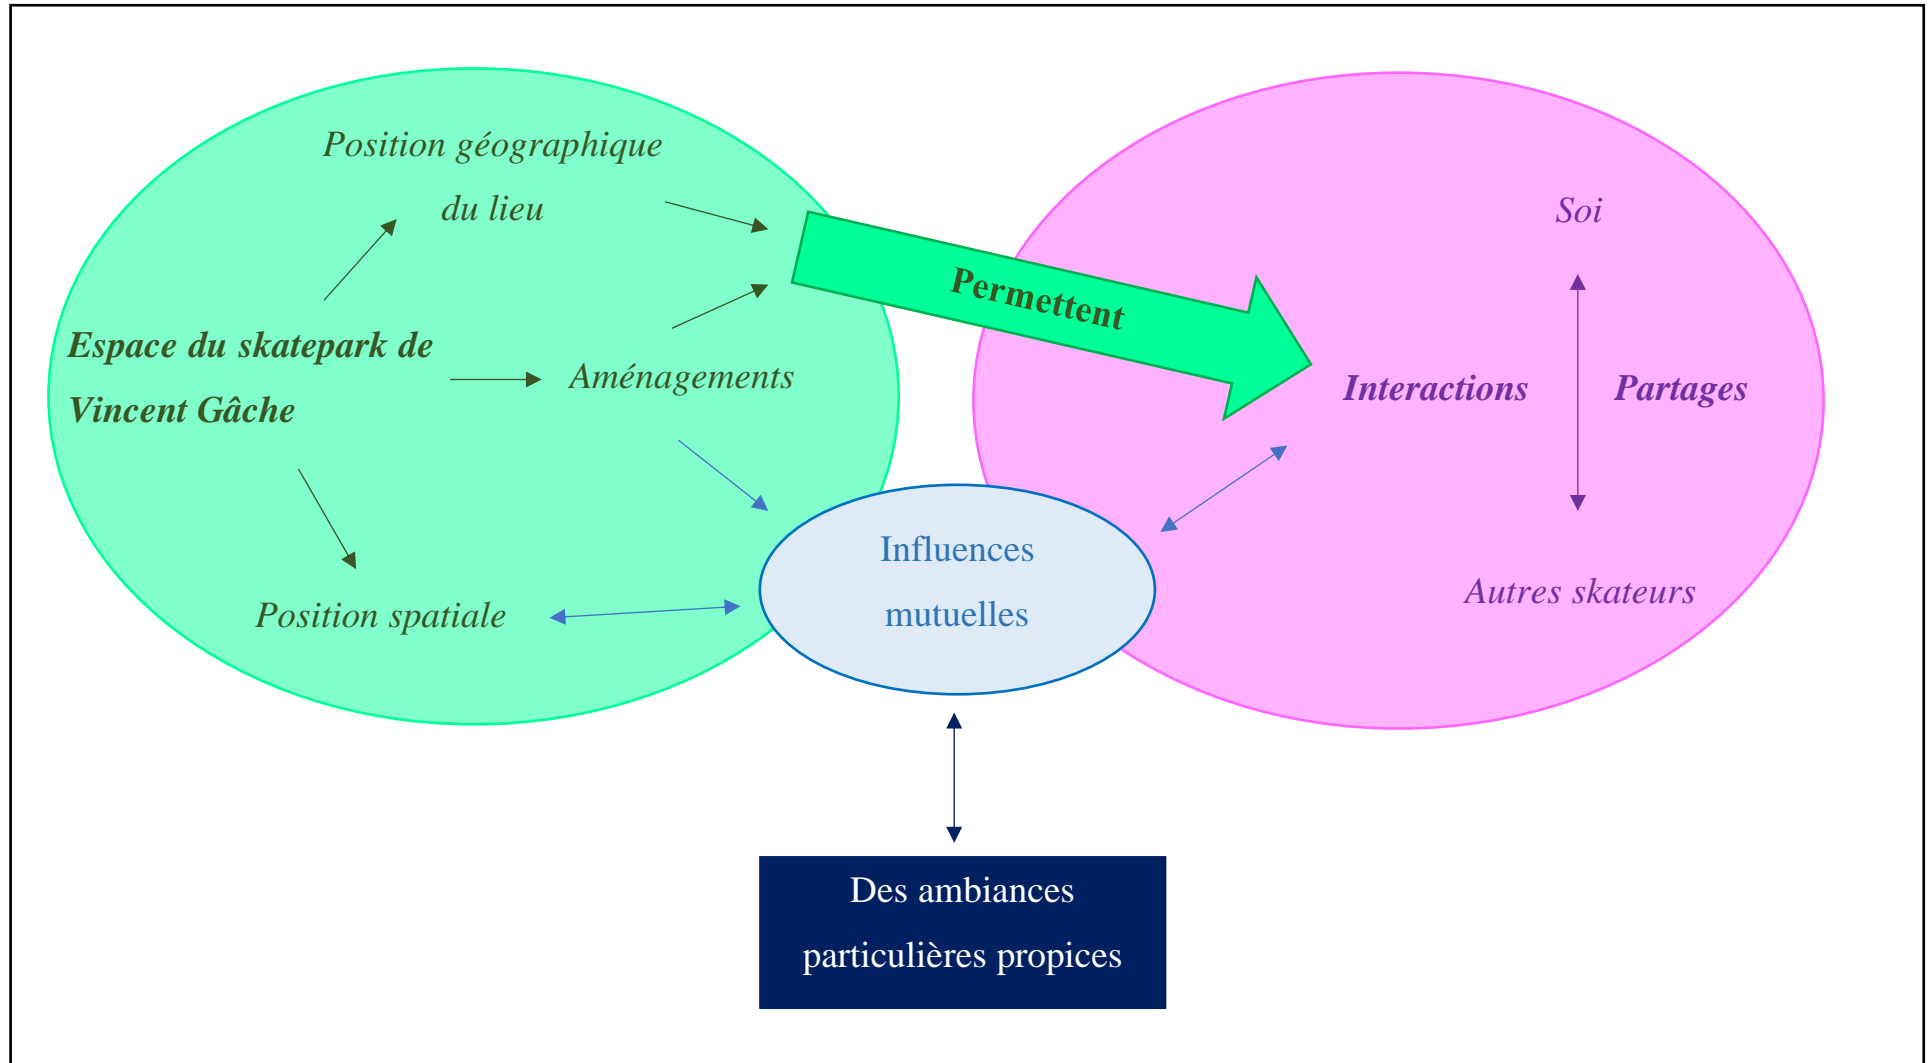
Position géographique du lieu

Espace du skatepark de Vincent Gâche

Aménagements

Position spatiale

Permettent

Soi

Interactions

Partages

Autres skateurs

Influences mutuelles

Des ambiances particulières propices